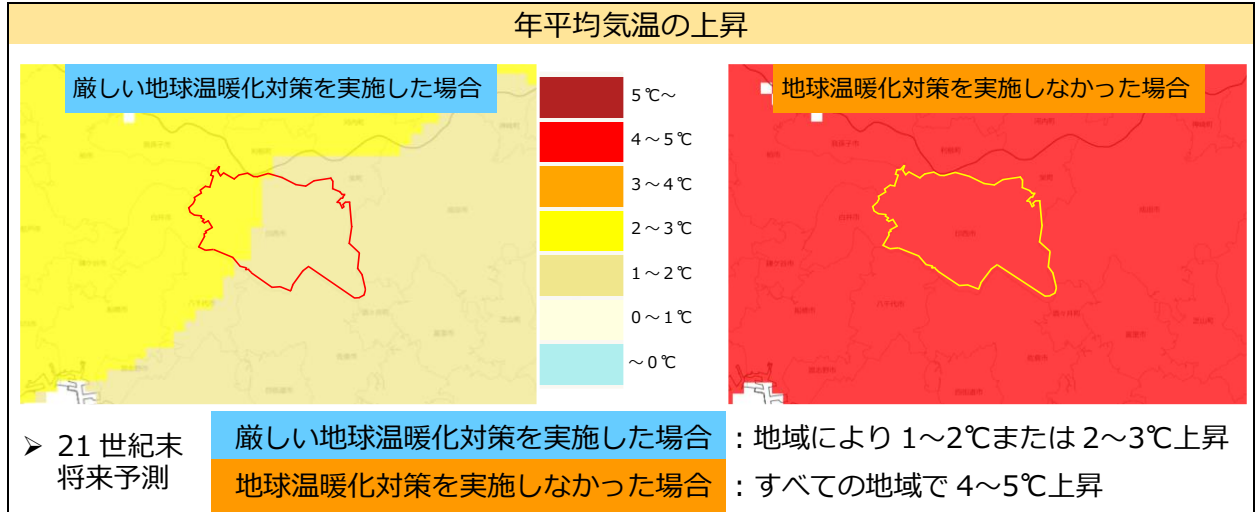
年平均気温の上昇

厳しい地球温暖化対策を実施した場合

5℃～
4～5℃
3～4℃
2～3℃
1～2℃
0～1℃
～0℃

地球温暖化対策を実施しなかった場合

➢ 21 世紀末将来予測

厳しい地球温暖化対策を実施した場合 ：地域により 1～2℃または 2～3℃上昇
地球温暖化対策を実施しなかった場合 ：すべての地域で 4～5℃上昇